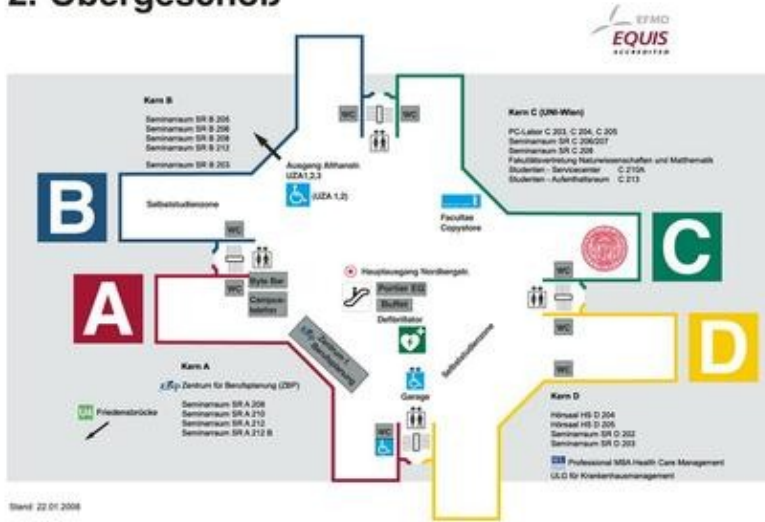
2. Obergeschoß

EFMD
EQUIS
ACCREDITED

Kern B
Seminarraum SR B 205
Seminarraum SR B 206
Seminarraum SR B 208
Seminarraum SR B 212
Seminarraum SR B 203

Ausgang Althanstr.
UZA 1,2,3
(UZA 1,2)

Kern C (UNI-Wien)
PC-Labor C 203, C 204, C 205
Seminarraum SR C 206/207
Seminarraum SR C 208
Fakultätsvertretung Naturwissenschaften und Mathematik
Studenten - Servicecenter C 210A
Studenten - Aufenthaltsraum C 213

B

Selbststudienzone

WC

WC

WC

Facultas
Copystore

C

WC

Style Bar

Computerstation

A

Haupteingang Nordbergstr.

Portier EG
Buffet

Defibrillator

Zentrum f. Berufsplanung

Selbststudienzone

WC

WC

D

Kern A
Zentrum für Berufsplanung (ZBP)
Seminarraum SR A 208
Seminarraum SR A 210
Seminarraum SR A 212
Seminarraum SR A 212 B

Friedensbrücke

Garage

WC

Kern D
Hörsaal HS D 204
Hörsaal HS D 205
Seminarraum SR D 202
Seminarraum SR D 203

Professional MBA Health Care Management
ULG für Krankenhausmanagement

Stand: 22.01.2008